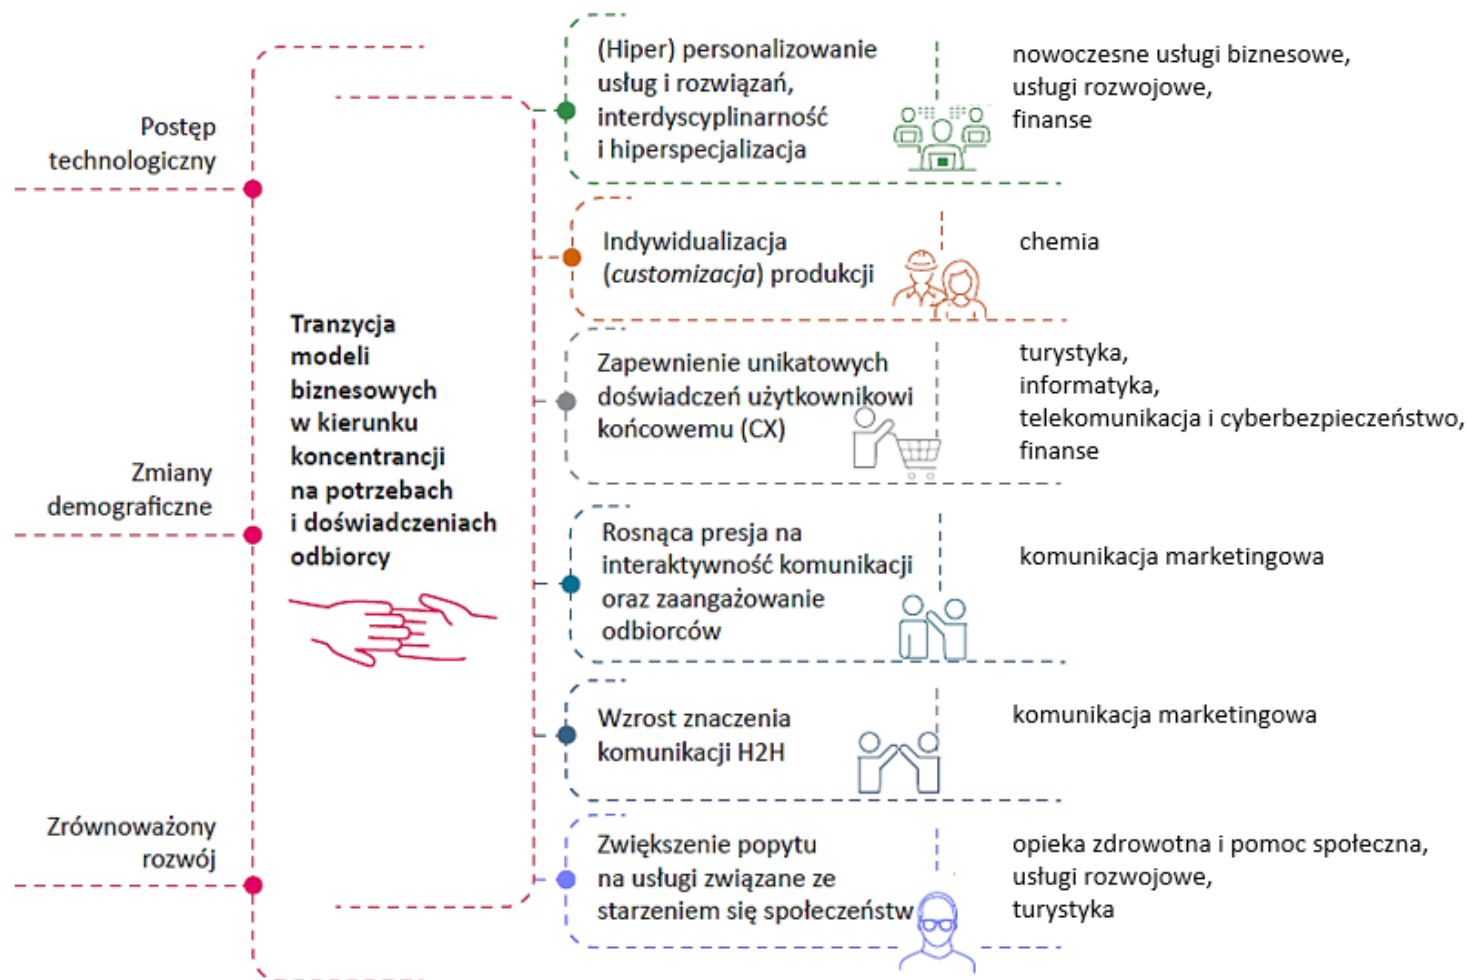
Postęp technologiczny

Zmiany demograficzne

Zrównoważony rozwój

Tranzycja modeli biznesowych w kierunku koncentrancji na potrzebach i doświadczeniach odbiorcy

(Hiper) personalizowanie usług i rozwiązań, interdyscyplinarność i hiperspecjalizacja

nowoczesne usługi biznesowe, usługi rozwojowe, finanse

Indywidualizacja (*customizacja*) produkcji

chemia

Zapewnienie unikatowych doświadczeń użytkownikowi końcowemu (CX)

turystyka, informatyka, telekomunikacja i cyberbezpieczeństwo, finanse

Rosnąca presja na interaktywność komunikacji oraz zaangażowanie odbiorców

komunikacja marketingowa

Wzrost znaczenia komunikacji H2H

komunikacja marketingowa

Zwiększenie popytu na usługi związane ze starzeniem się społeczeństw

opieka zdrowotna i pomoc społeczna, usługi rozwojowe, turystyka